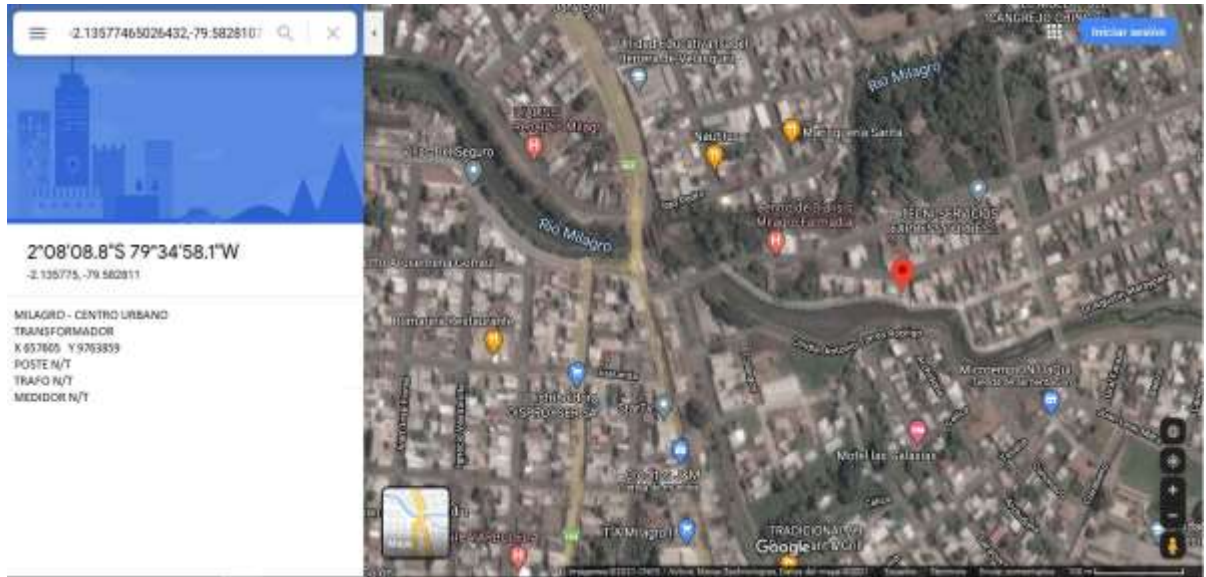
-2.13577465026432,-79.582810

Iniciar sesión

2°08'08.8"S 79°34'58.1"W
-2.135775,-79.582811

MILAGRO - CENTRO URBANO
TRANSFORMADOR
X 657605 Y 9763859
POSTE N/T
TRAFO N/T
MEDIDOR N/T

Río Milagro

Río Milagro

CANGREJO CRIOLLO

Nautica

Seguro

Motel las Galaxias

TRADICIONAL

T.A Milagro

Google

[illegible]